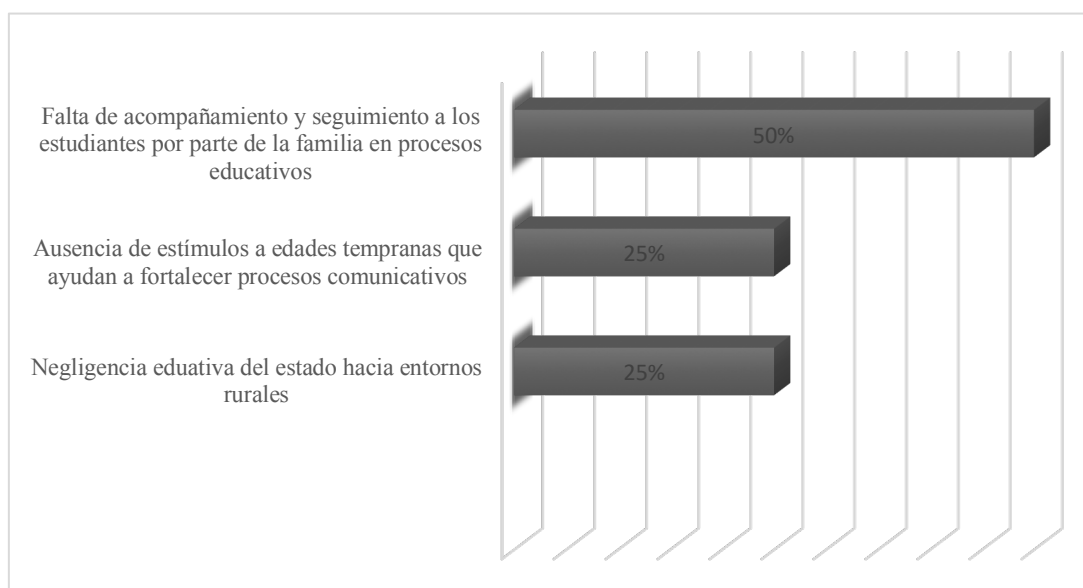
Falta de acompañamiento y seguimiento a los estudiantes por parte de la familia en procesos educativos

50%

Ausencia de estímulos a edades tempranas que ayudan a fortalecer procesos comunicativos

25%

Negligencia eduativa del estado hacia entornos rurales

25%